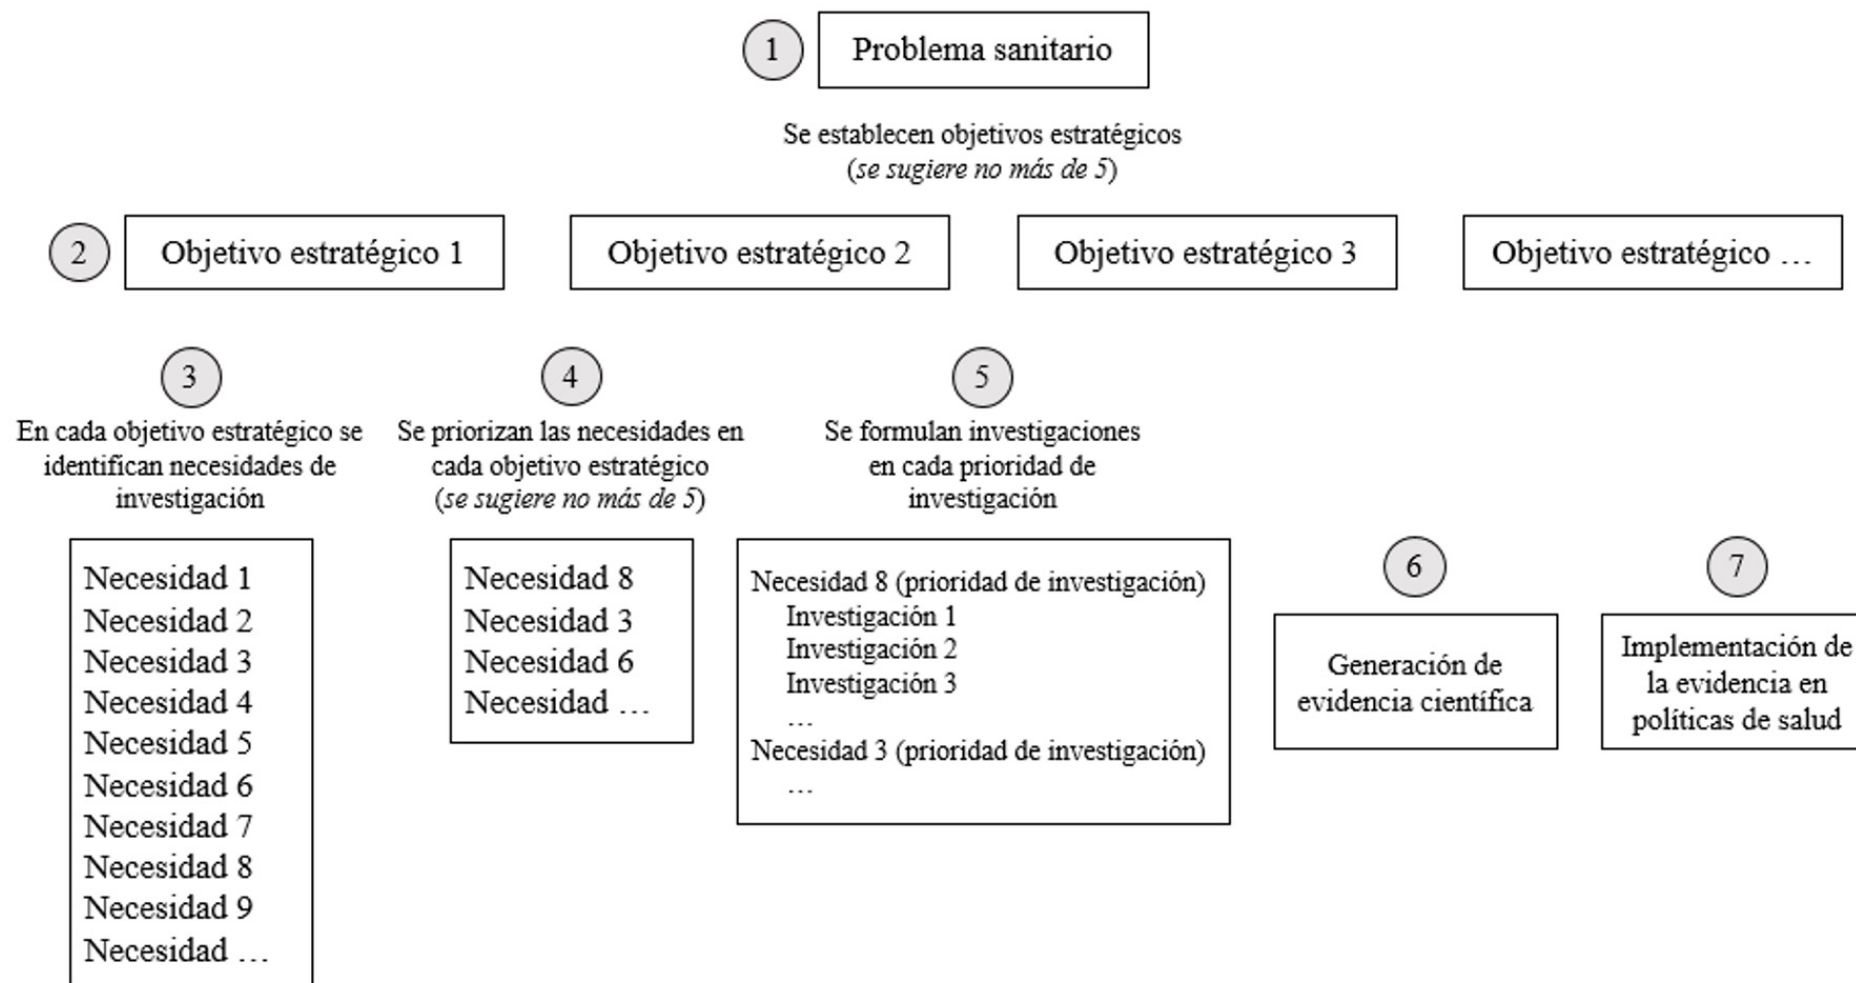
1 Problema sanitario

Se establecen objetivos estratégicos (se sugiere no más de 5)

2 Objetivo estratégico 1

Objetivo estratégico 2

Objetivo estratégico 3

Objetivo estratégico …

3 En cada objetivo estratégico se identifican necesidades de investigación

Necesidad 1
Necesidad 2
Necesidad 3
Necesidad 4
Necesidad 5
Necesidad 6
Necesidad 7
Necesidad 8
Necesidad 9
Necesidad …

4 Se priorizan las necesidades en cada objetivo estratégico (se sugiere no más de 5)

Necesidad 8
Necesidad 3
Necesidad 6
Necesidad …

5 Se formulan investigaciones en cada prioridad de investigación

Necesidad 8 (prioridad de investigación)
Investigación 1
Investigación 2
Investigación 3
…
Necesidad 3 (prioridad de investigación)
…

6 Generación de evidencia científica

7 Implementación de la evidencia en políticas de salud